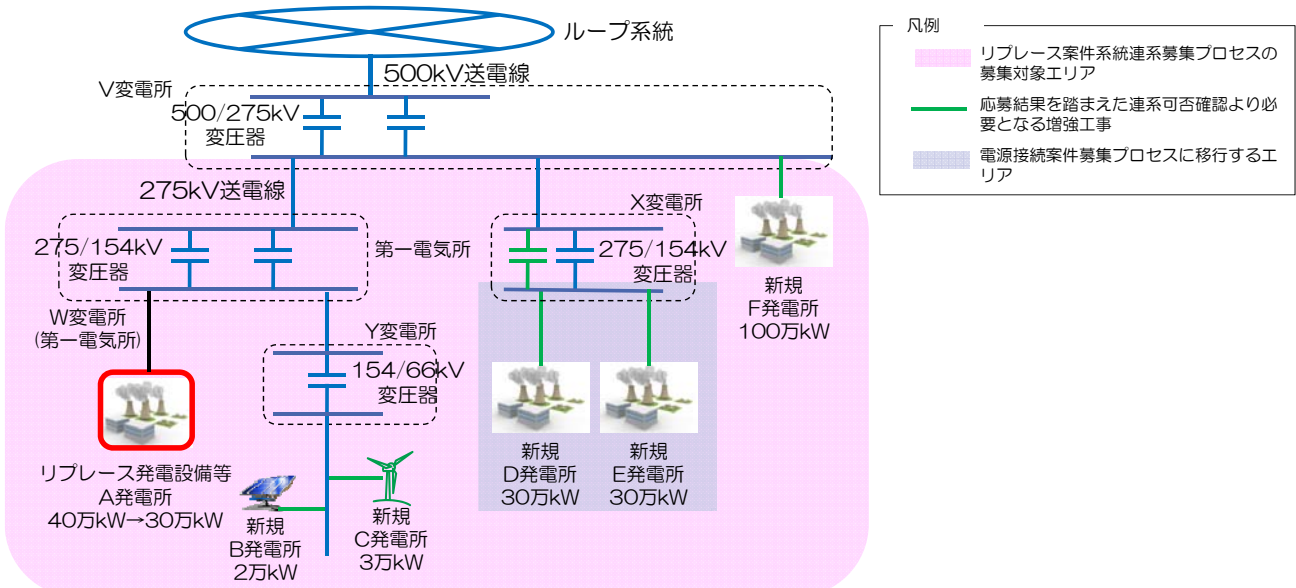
ループ系統

500kV送電線

V変電所

500/275kV
変圧器

275kV送電線

275/154kV
変圧器

第一電気所

W変電所
(第一電気所)

リプレース発電設備等
A発電所
40万kW→30万kW

Y変電所

154/66kV
変圧器

新規
B発電所
2万kW

新規
C発電所
3万kW

X変電所

275/154kV
変圧器

新規
D発電所
30万kW

新規
E発電所
30万kW

新規
F発電所
100万kW

凡例

リプレース案件系統連系募集プロセスの募集対象エリア

応募結果を踏まえた連系可否確認より必要となる増強工事

電源接続案件募集プロセスに移行するエリア